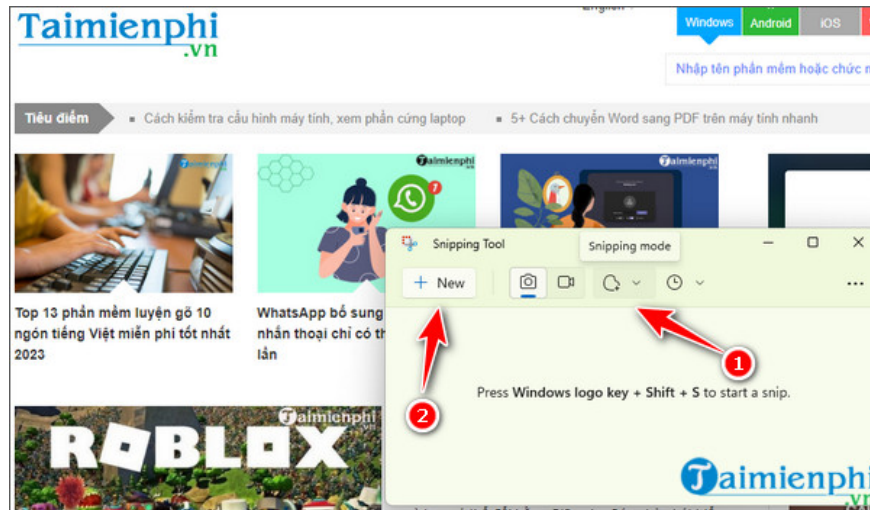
Taimienphi
.vn

English

Windows Android iOS

Nhập tên phần mềm hoặc chức n

Tiêu điểm
Cách kiểm tra cấu hình máy tính, xem phần cứng laptop
5+ Cách chuyển Word sang PDF trên máy tính nhanh

Taimienphi

Taimienphi

Taimienphi

Top 13 phần mềm luyện gõ 10 ngón tiếng Việt miễn phí tốt nhất 2023

WhatsApp bổ sung nhắn thoại chỉ có th lần

Snipping Tool
Snipping mode
New
1
2
Press Windows logo key + Shift + S to start a snip.

ROBLOX
Taimienphi

Taimienphi
.vn